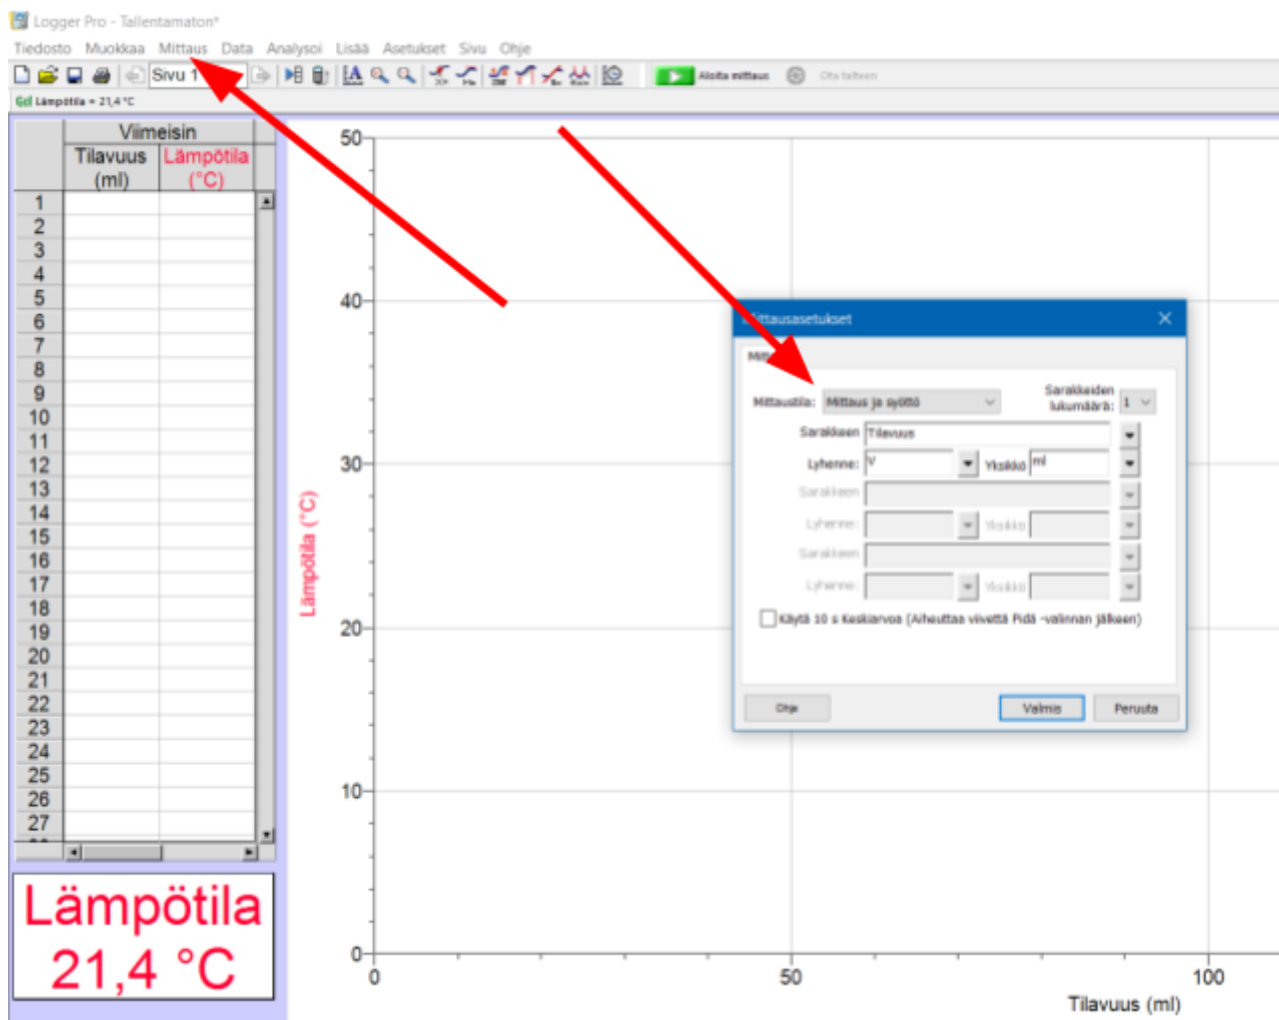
Logger Pro - Tallentamaton*

Tiedosto Muokkaa Mittaus Data Analysoi Lisää Asetukset Sivu Ohje

Sivu 1

Aloita mittaus

Ota talteen

Lämpötila = 21,4 °C

| | Viimeisin | |
|---|---|---|
| | Tilavuus (ml) | Lämpötila (°C) |
| 1 | | |
| 2 | | |
| 3 | | |
| 4 | | |
| 5 | | |
| 6 | | |
| 7 | | |
| 8 | | |
| 9 | | |
| 10 | | |
| 11 | | |
| 12 | | |
| 13 | | |
| 14 | | |
| 15 | | |
| 16 | | |
| 17 | | |
| 18 | | |
| 19 | | |
| 20 | | |
| 21 | | |
| 22 | | |
| 23 | | |
| 24 | | |
| 25 | | |
| 26 | | |
| 27 | | |

Lämpötila
21,4 °C

50
40
30
20
10
0

Lämpötila (°C)

0
50
100
Tilavuus (ml)

Mittausasetukset

Mitt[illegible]

Mittaustila: Mittaus ja syöttö

Sarakkeiden lukumäärä: 1

Sarakkeen Tilavuus

Lyhenne: V

Yksikkö ml

Sarakkeen

Lyhenne:

Yksikkö

Sarakkeen

Lyhenne:

Yksikkö

Käytä 10 s keskiarvoa (Aiheuttaa viivettä Pidä -valinnan jälkeen)

Ohje

Valmis

Peruuta